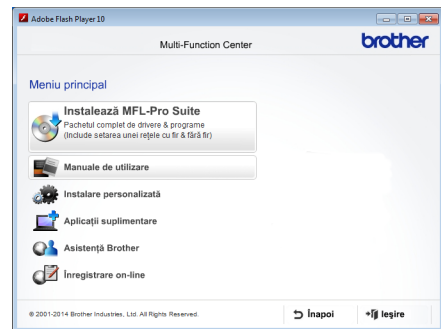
Adobe Flash Player 10

Multi-Function Center

brother

Meniu principal

Instalează MFL-Pro Suite
Pachetul complet de drivere & programe
(Include setarea unei rețele cu fir & fără fir)

Manuale de utilizare

Instalare personalizată

Aplicații suplimentare

Asistență Brother

Înregistrare on-line

© 2001-2014 Brother Industries, Ltd. All Rights Reserved.

Înapoi

Ieșire